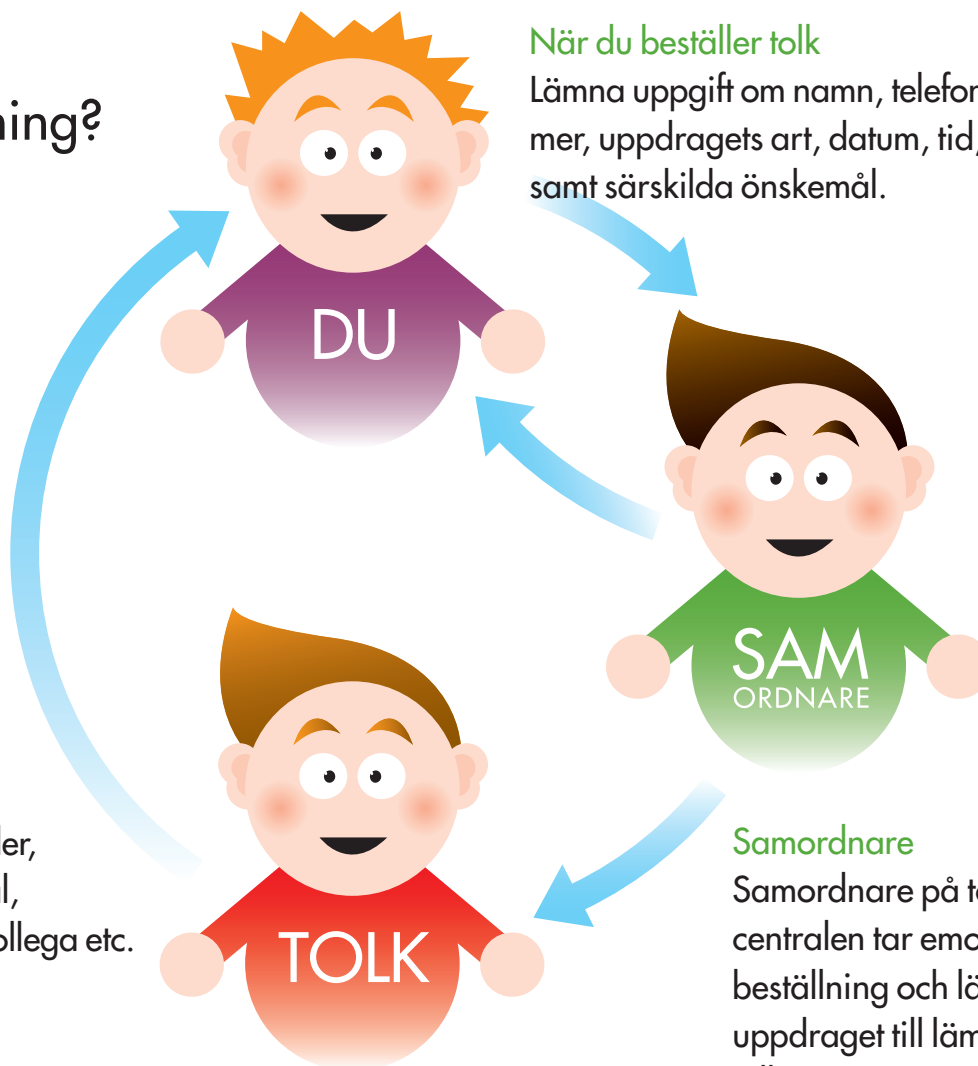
ning?

När du beställer tolk
Lämna uppgift om namn, telefon mer, uppdragets art, datum, tid, samt särskilda önskemål.

DU

SAM
ORDNARE

TOLK

ler,
l,
ollega etc.

Samordnare
Samordnare på t centralen tar emo beställning och lä uppdraget till läm